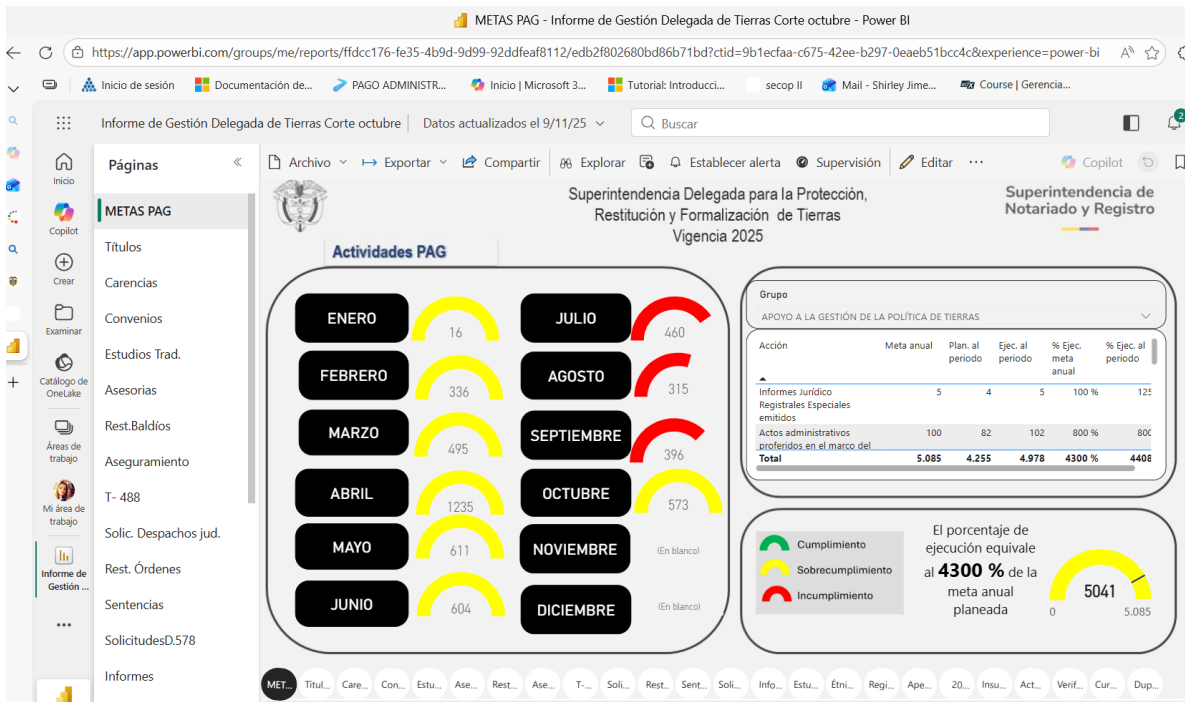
METAS PAG - Informe de Gestión Delegada de Tierras Corte octubre - Power BI

https://app.powerbi.com/groups/me/reports/ffdcc176-fe35-4b9d-9d99-92ddfeaf8112/edb2f802680bd86b71bd?ctid=9b1ecfaa-c675-42ee-b297-0eaeb51bcc4c&experience=power-bi

Inicio de sesión | Documentación de... | PAGO ADMINISTR... | Inicio | Microsoft 3... | Tutorial: Introducci... | secop II | Mail - Shirley Jime... | Course | Gerencia...

Informe de Gestión Delegada de Tierras Corte octubre | Datos actualizados el 9/11/25

Buscar

Inicio
Copilot
Crear
Examinar
Catálogo de OneLake
Áreas de trabajo
Mi área de trabajo
Informe de Gestión ...

Páginas

METAS PAG
Títulos
Carencias
Convenios
Estudios Trad.
Asesorias
Rest.Baldíos
Aseguramiento
T- 488
Solic. Despachos jud.
Rest. Órdenes
Sentencias
SolicitudesD.578
Informes

Archivo | Exportar | Compartir | Explorar | Establecer alerta | Supervisión | Editar | Copilot

Superintendencia Delegada para la Protección, Restitución y Formalización de Tierras
Vigencia 2025

Superintendencia de Notariado y Registro

Actividades PAG

ENERO 16
FEBRERO 336
MARZO 495
ABRIL 1235
MAYO 611
JUNIO 604
JULIO 460
AGOSTO 315
SEPTIEMBRE 396
OCTUBRE 573
NOVIEMBRE (En blanco)
DICIEMBRE (En blanco)

Grupo
APOYO A LA GESTIÓN DE LA POLÍTICA DE TIERRAS

| Acción | Meta anual | Plan. al periodo | Ejec. al periodo | % Ejec. meta anual | % Ejec. al periodo |
|---|---|---|---|---|---|
| Informes Jurídico Registrales Especiales emitidos | 5 | 4 | 5 | 100 % | 125 |
| Actos administrativos proferidos en el marco del | 100 | 82 | 102 | 800 % | 800 |
| Total | 5.085 | 4.255 | 4.978 | 4300 % | 4408 |

Cumplimiento
Sobrecumplimiento
Incumplimiento

El porcentaje de ejecución equivale al 4300 % de la meta anual planeada

5041
0 5.085

MET... Titul... Care... Con... Estu... Ase... Rest... Ase... T-... Soli... Rest... Sent... Soli... Info... Estu... Étni... Regi... Ape... 20... Insu... Act... Verif... Cur... Dup...